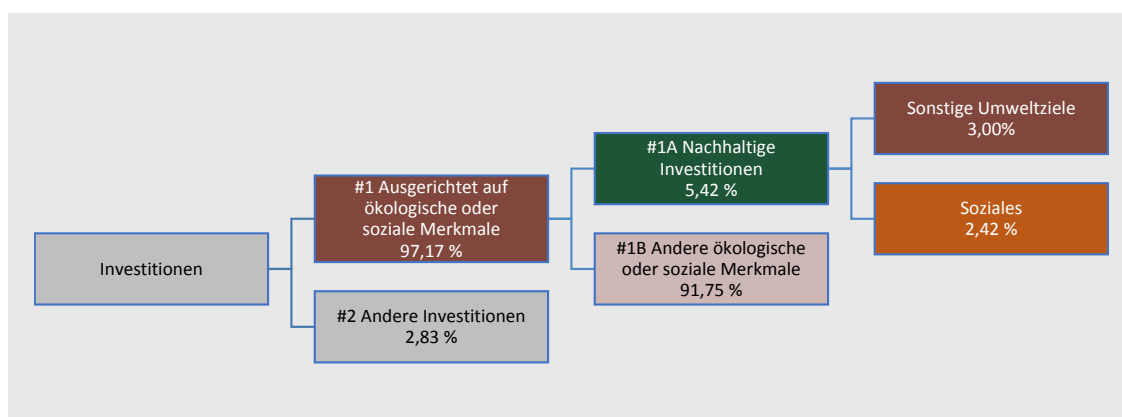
Investitionen

#1 Ausgerichtet auf ökologische oder soziale Merkmale 97,17 %

#2 Andere Investitionen 2,83 %

#1A Nachhaltige Investitionen 5,42 %

#1B Andere ökologische oder soziale Merkmale 91,75 %

Sonstige Umweltziele 3,00%

Soziales 2,42 %